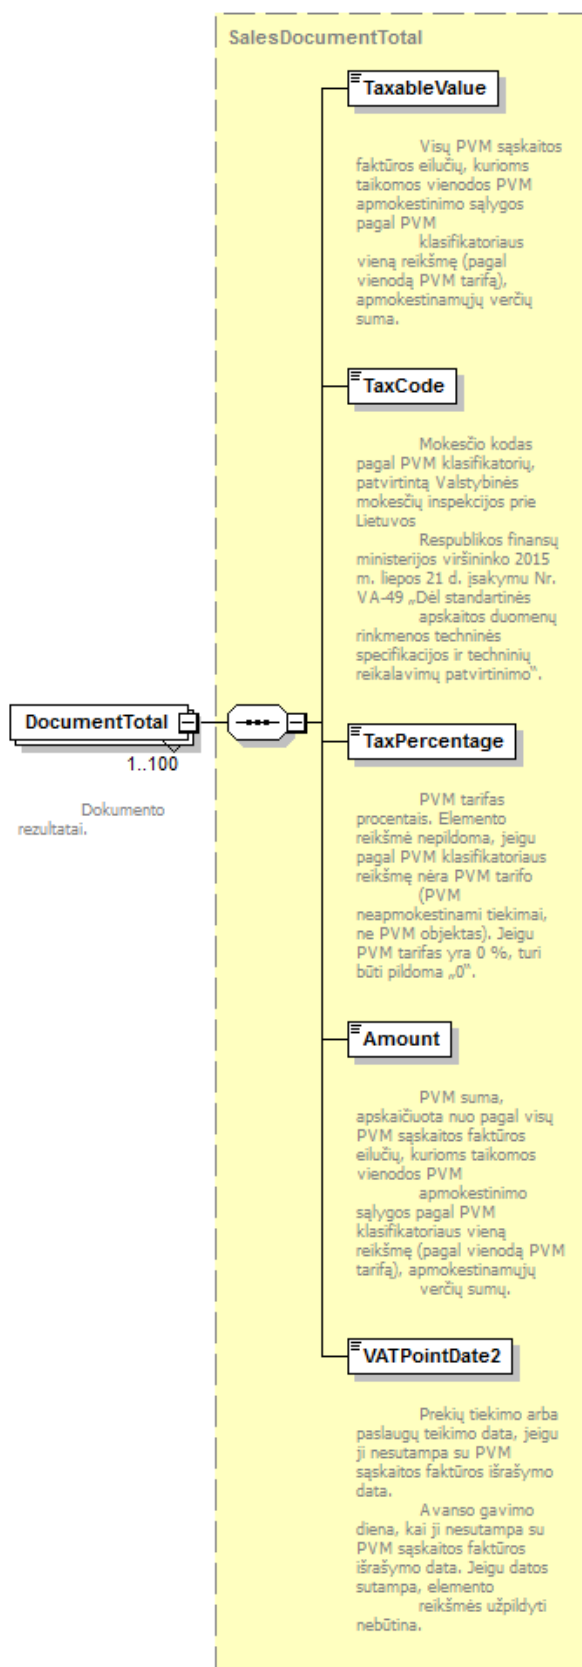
SalesDocumentTotal

TaxableValue

Visų PVM sąskaitos faktūros eilučių, kurioms taikomos vienodos PVM apmokestinimo sąlygos pagal PVM klasifikatoriaus vieną reikšmę (pagal vienodą PVM tarifą), apmokestinamųjų verčių suma.

TaxCode

Mokesčio kodas pagal PVM klasifikatorių, patvirtintą Valstybinės mokesčių inspekcijos prie Lietuvos Respublikos finansų ministerijos viršininko 2015 m. liepos 21 d. įsakymu Nr. VA-49 „Dėl standartinės apskaitos duomenų rinkmenos techninės specifikacijos ir techninių reikalavimų patvirtinimo".

DocumentTotal

1..100

Dokumento rezultatai.

TaxPercentage

PVM tarifas procentais. Elemento reikšmė nepildoma, jeigu pagal PVM klasifikatoriaus reikšmę nėra PVM tarifo (PVM neapmokestinami tiekimai, ne PVM objektas). Jeigu PVM tarifas yra 0 %, turi būti pildoma „0".

Amount

PVM suma, apskaičiuota nuo pagal visų PVM sąskaitos faktūros eilučių, kurioms taikomos vienodos PVM apmokestinimo sąlygos pagal PVM klasifikatoriaus vieną reikšmę (pagal vienodą PVM tarifą), apmokestinamųjų verčių sumų.

VATPointDate2

Prekių tiekimo arba paslaugų teikimo data, jeigu ji nesutampa su PVM sąskaitos faktūros išrašymo data.
Avanso gavimo diena, kai ji nesutampa su PVM sąskaitos faktūros išrašymo data. Jeigu datos sutampa, elemento reikšmės užpildyti nebūtina.